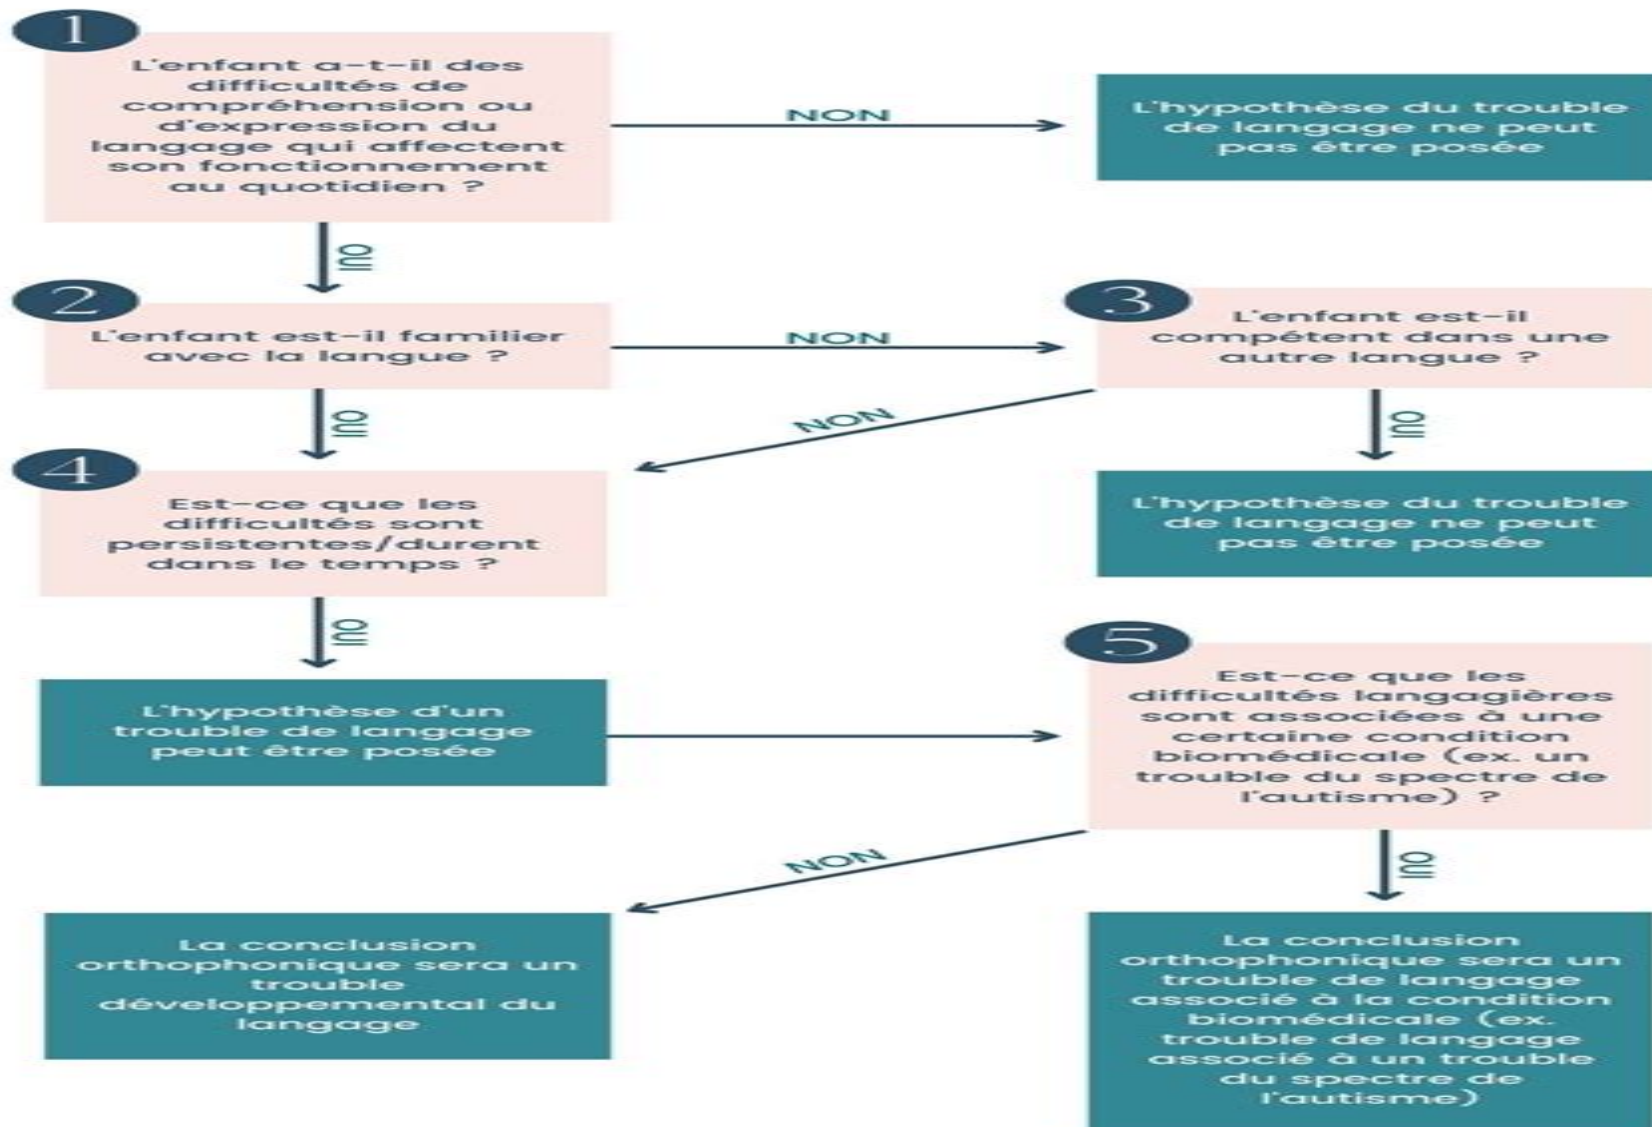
1

L'enfant a-t-il des difficultés de compréhension ou d'expression du langage qui affectent son fonctionnement au quotidien ?

NON

L'hypothèse du trouble de langage ne peut pas être posée

OUI

2

L'enfant est-il familier avec la langue ?

NON

3

L'enfant est-il compétent dans une autre langue ?

OUI

NON

OUI

4

Est-ce que les difficultés sont persistentes/durent dans le temps ?

L'hypothèse du trouble de langage ne peut pas être posée

OUI

5

L'hypothèse d'un trouble de langage peut être posée

Est-ce que les difficultés langagières sont associées à une certaine condition biomédicale (ex. un trouble du spectre de l'autisme) ?

NON

OUI

La conclusion orthophonique sera un trouble développemental du langage

La conclusion orthophonique sera un trouble de langage associé à la condition biomédicale (ex. trouble de langage associé à un trouble du spectre de l'autisme)